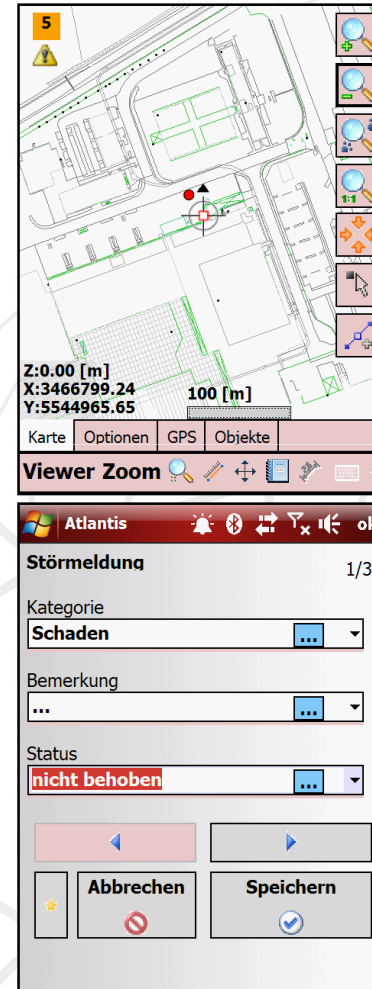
5

Z:0.00 [m]
X:3466799.24
Y:5544965.65

100 [m]

Karte | Optionen | GPS | Objekte

Viewer Zoom

Atlantis ok

Störmeldung 1/3

Kategorie
Schaden ...

Bemerkung
... ...

Status
nicht behoben ...

Abbrechen
Speichern